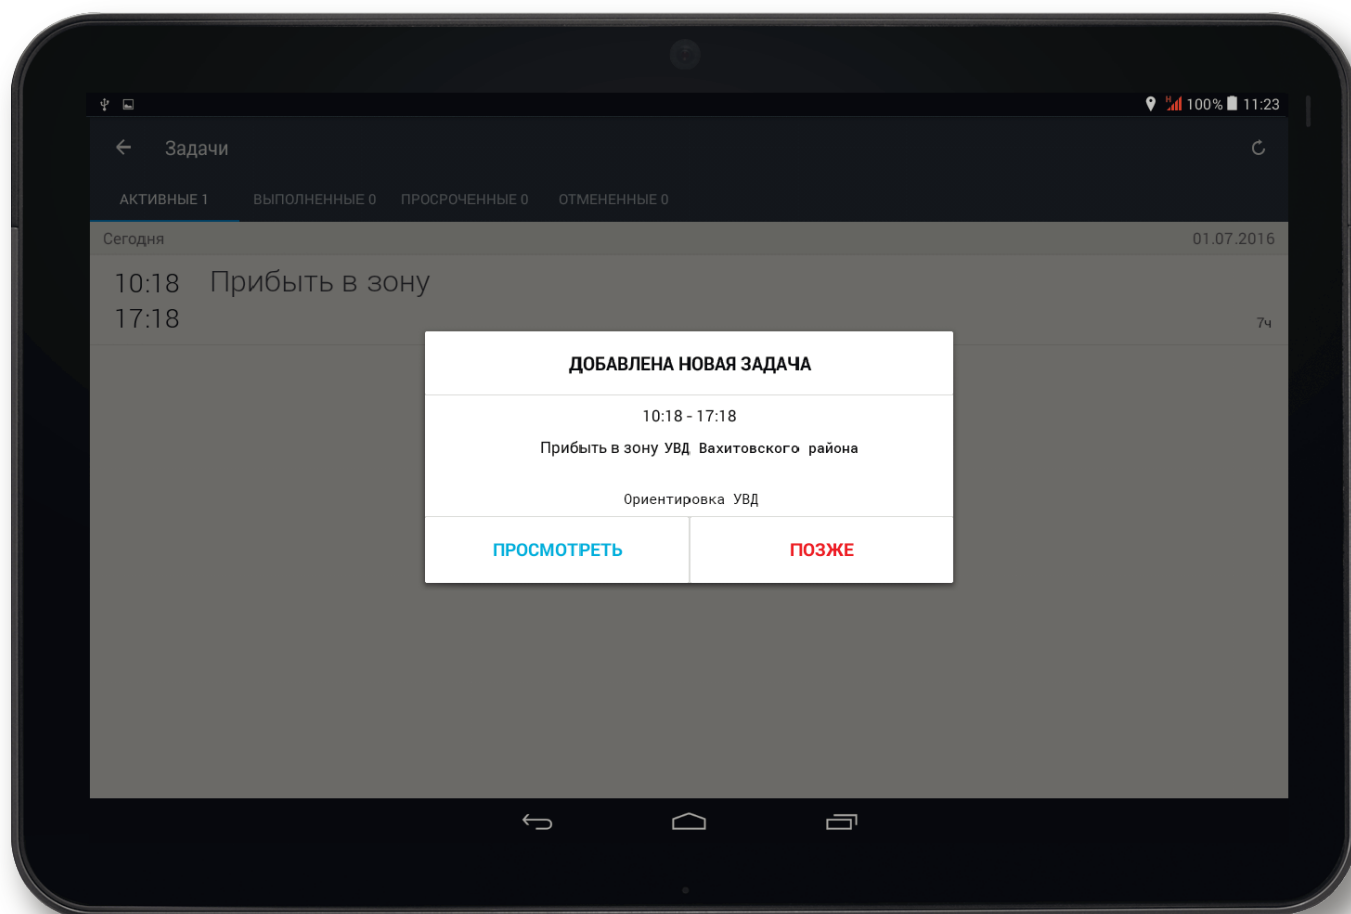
100% 11:23

Задачи

АКТИВНЫЕ 1 ВЫПОЛНЕННЫЕ 0 ПРОСРОЧЕННЫЕ 0 ОТМЕНЕННЫЕ 0

Сегодня 01.07.2016

10:18 Прибыть в зону
17:18

7ч

ДОБАВЛЕНА НОВАЯ ЗАДАЧА

10:18 - 17:18

Прибыть в зону УВД Вахитовского района

Ориентировка УВД

ПРОСМОТРЕТЬ

ПОЗЖЕ